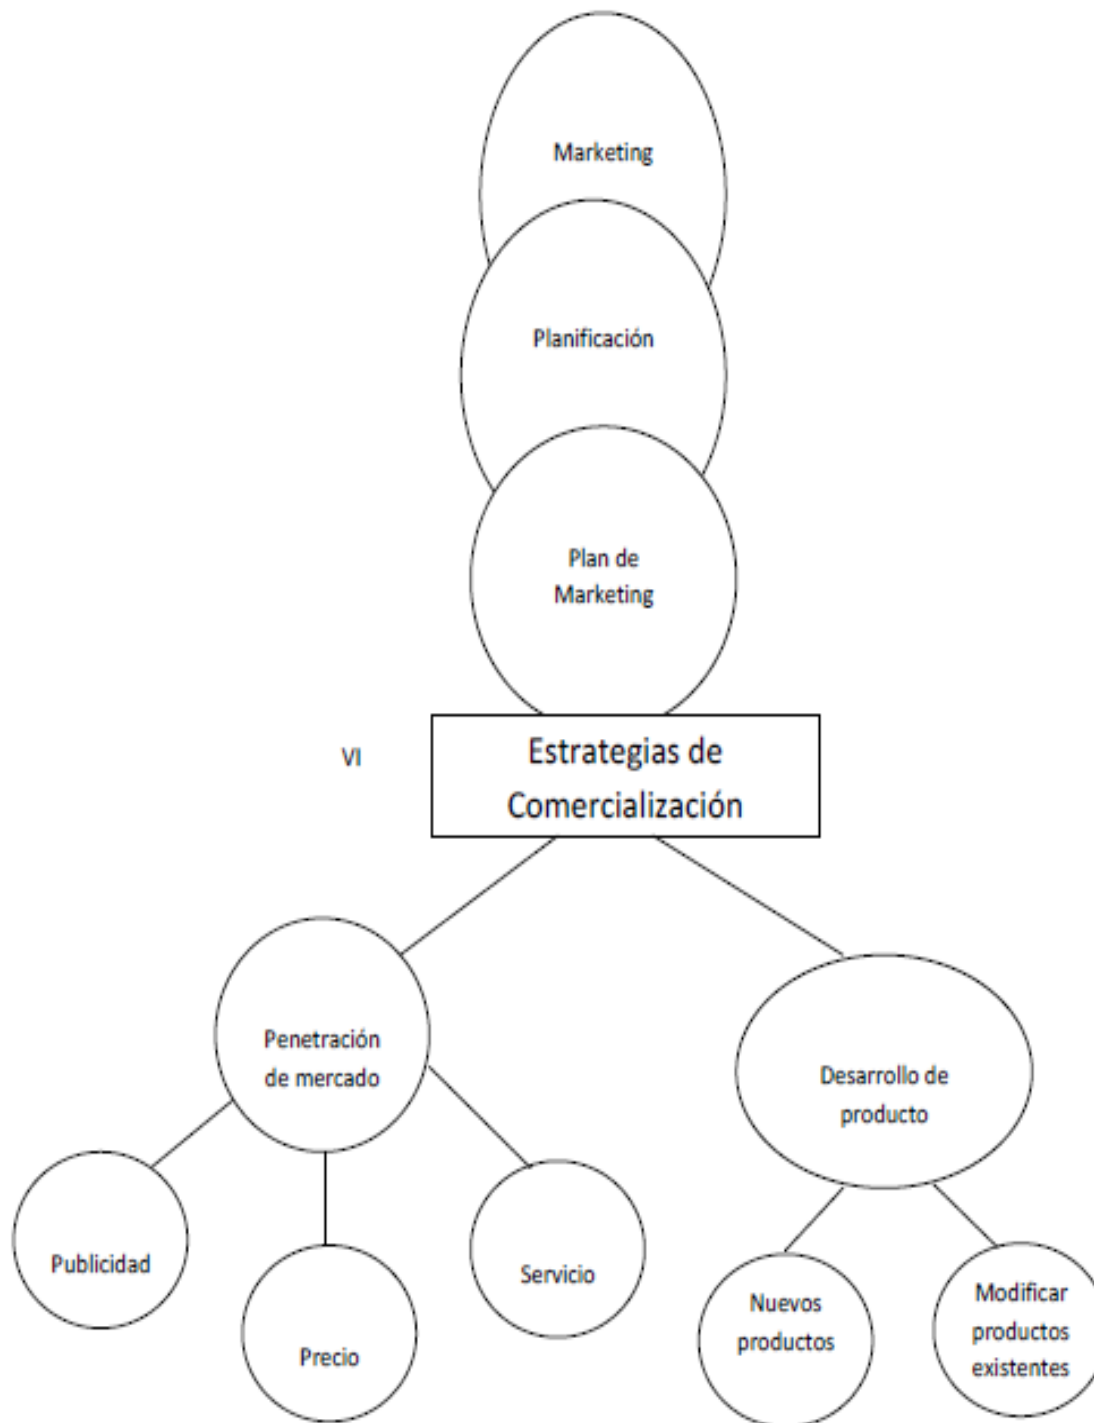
Marketing

Planificación

Plan de Marketing

VI

Estrategias de Comercialización

Penetración de mercado

Desarrollo de producto

Publicidad

Precio

Servicio

Nuevos productos

Modificar productos existentes